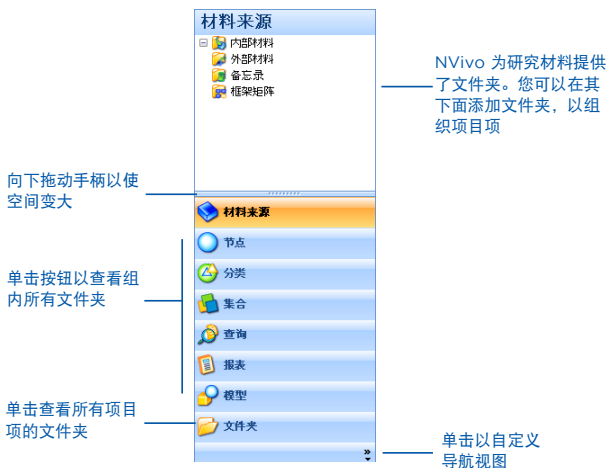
材料来源

内部材料
外部材料
备忘录
框架矩阵

NVivo 为研究材料提供了文件夹。您可以在其下面添加文件夹，以组织项目项

向下拖动手柄以使空间变大

材料来源
节点
分类
集合
查询
报表
模型
文件夹

单击按钮以查看组内所有文件夹

单击查看所有项目项的文件夹

单击以自定义导航视图